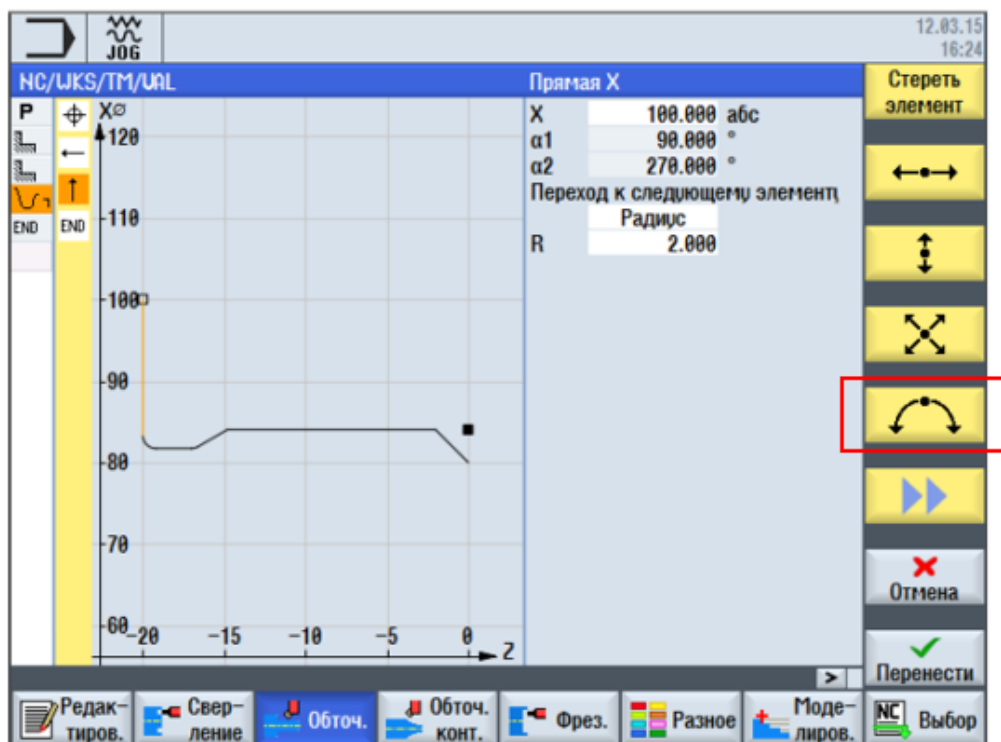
JOG

12.03.15
16:24

NC/WKS/TM/UAL

P
END

END

X∅
120
110
100
90
80
70
60
-20 -15 -10 -5 0
Z

Прямая X

| X | 100.000 | абс |
|---|---|---|
| α1 | 90.000 | ° |
| α2 | 270.000 | ° |

Переход к следующему элементу
Радиус
R 2.000

Стереть элемент

Отмена

Перенести

>

Редактиров.
Сверление
Обточ.
Обточ. конт.
Фрез.
Разное
Моделиров.
Выбор